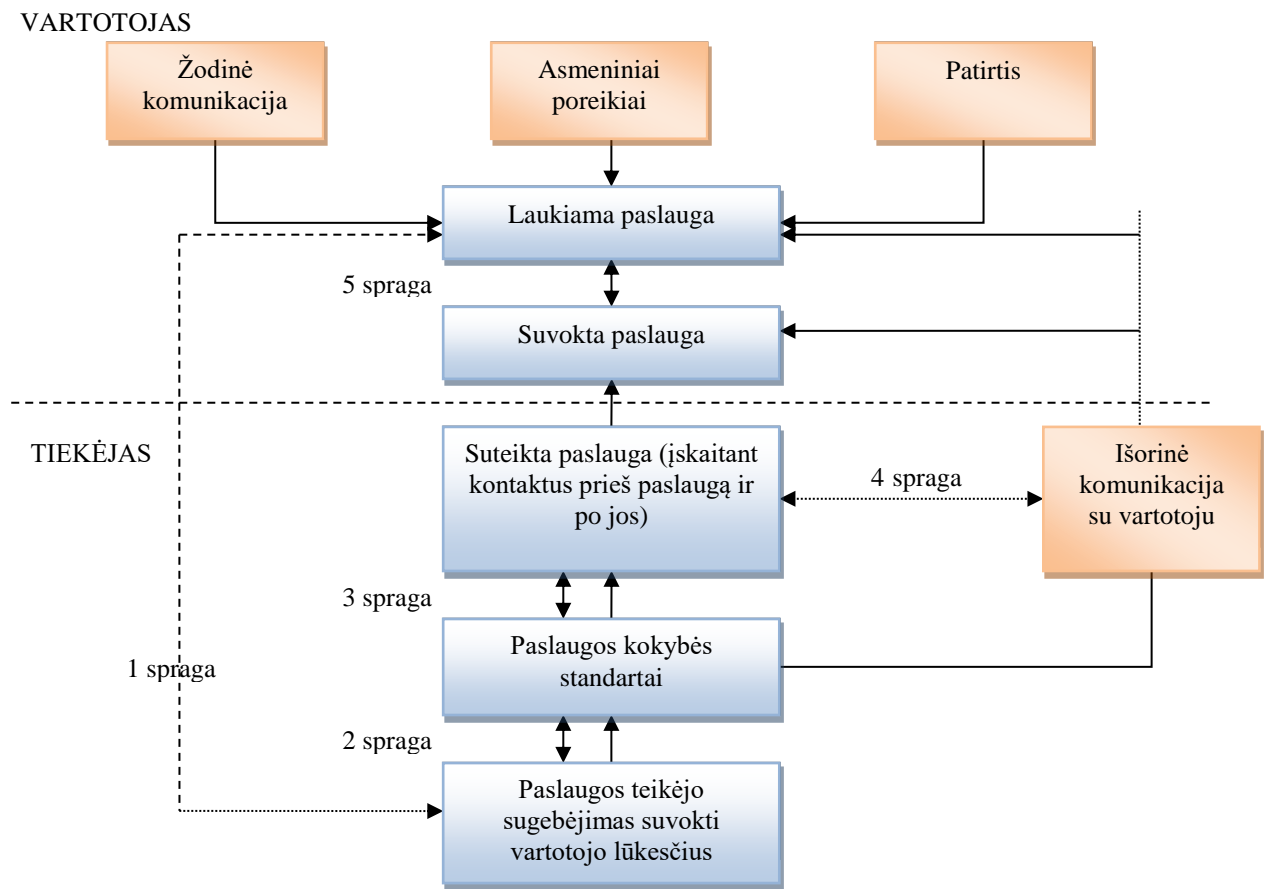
VARTOTOJAS

Žodinė komunikacija

Asmeniniai poreikiai

Patirtis

Laukiama paslauga

5 spraga

Suvokta paslauga

TIEKĖJAS

Suteikta paslauga (įskaitant kontaktus prieš paslaugą ir po jos)

4 spraga

Išorinė komunikacija su vartotoju

3 spraga

Paslaugos kokybės standartai

1 spraga

2 spraga

Paslaugos teikėjo sugebėjimas suvokti vartotojo lūkesčius